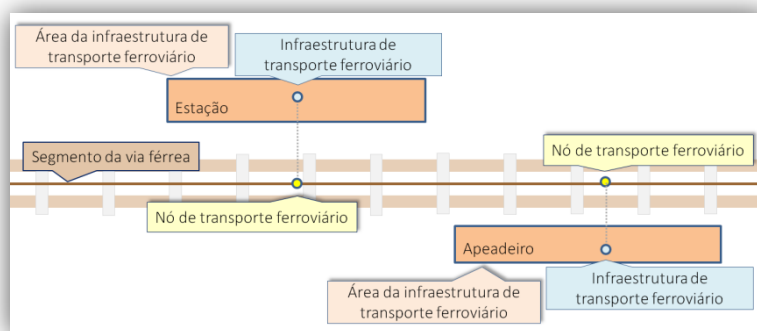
Área da infraestrutura de transporte ferroviário

Infraestrutura de transporte ferroviário

Estação

Segmento da via férrea

Nó de transporte ferroviário

Nó de transporte ferroviário

Apeadeiro

Área da infraestrutura de transporte ferroviário

Infraestrutura de transporte ferroviário